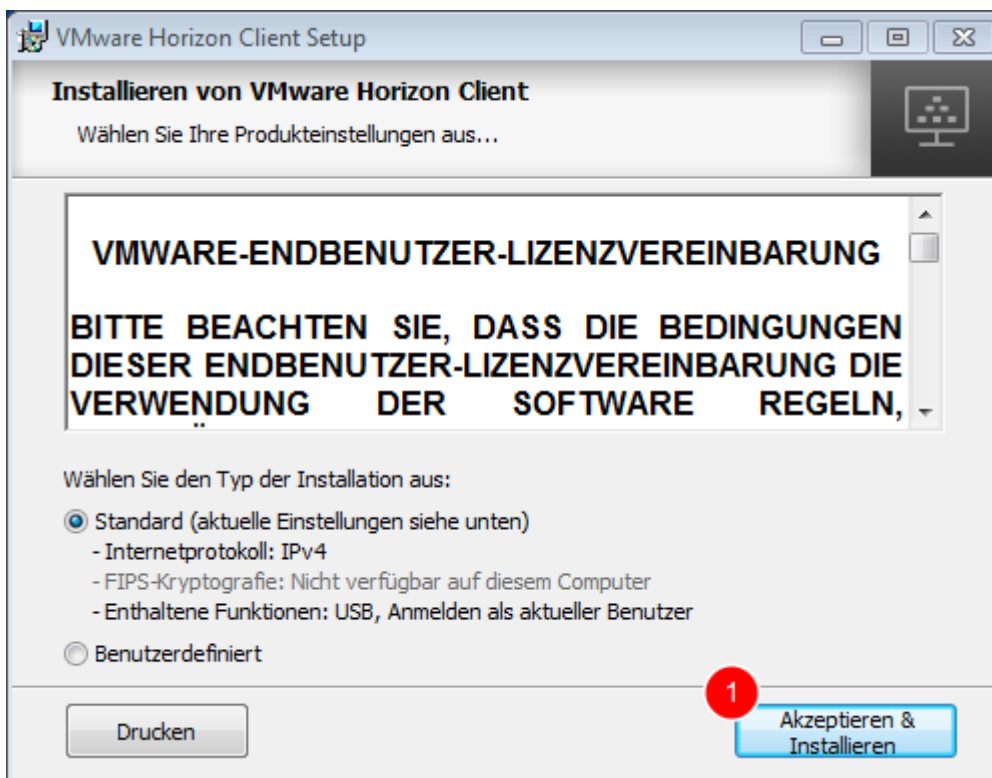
VMware Horizon Client Setup

Installieren von VMware Horizon Client

Wählen Sie Ihre Produkteinstellungen aus...

VMWARE-ENDBENUTZER-LIZENZVEREINBARUNG

BITTE BEACHTEN SIE, DASS DIE BEDINGUNGEN DIESER ENDBENUTZER-LIZENZVEREINBARUNG DIE VERWENDUNG DER SOFTWARE REGELN, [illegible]

Wählen Sie den Typ der Installation aus:

Standard (aktuelle Einstellungen siehe unten)
- Internetprotokoll: IPv4
- FIPS-Kryptografie: Nicht verfügbar auf diesem Computer
- Enthaltene Funktionen: USB, Anmelden als aktueller Benutzer

Benutzerdefiniert

Drucken

1

Akzeptieren & Installieren